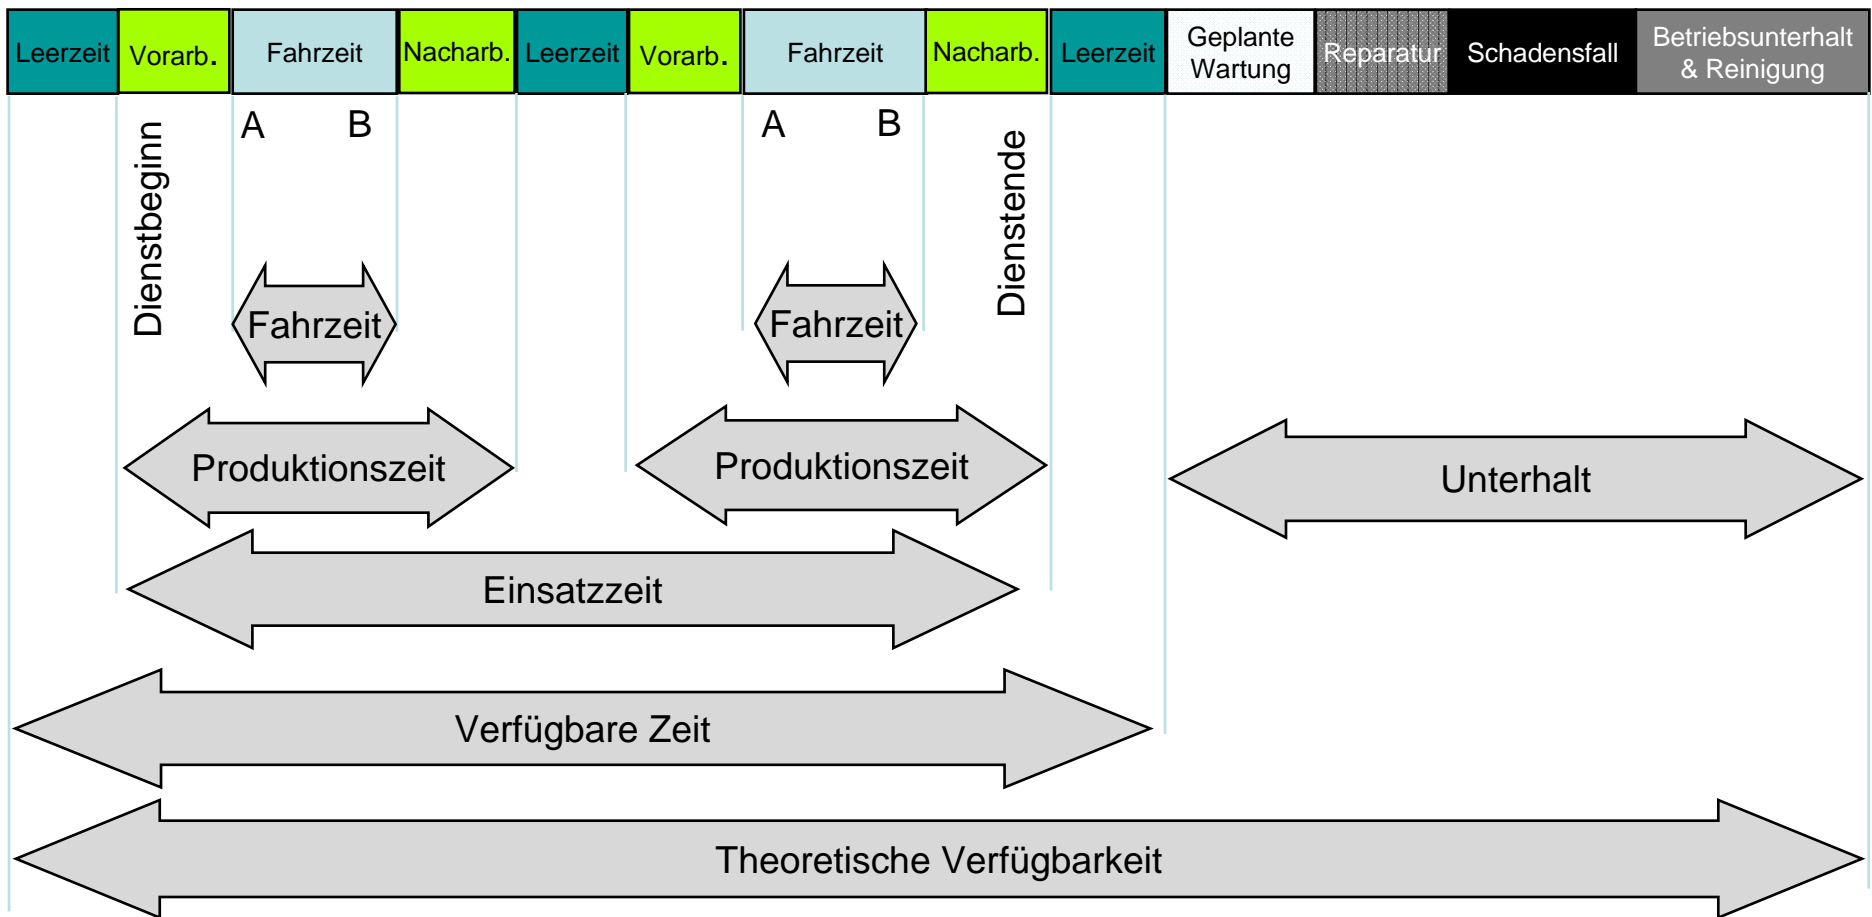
| Leerzeit | Vorarb. | Fahrzeit | Nacharb. | Leerzeit | Vorarb. | Fahrzeit | Nacharb. | Leerzeit | Geplante Wartung | Reparatur | Schadensfall | Betriebsunterhalt & Reinigung |
|---|---|---|---|---|---|---|---|---|---|---|---|---|

Dienstbeginn

A B

Fahrzeit

A B

Fahrzeit

Dienstende

Produktionszeit

Produktionszeit

Unterhalt

Einsatzzeit

Verfügbare Zeit

Theoretische Verfügbarkeit